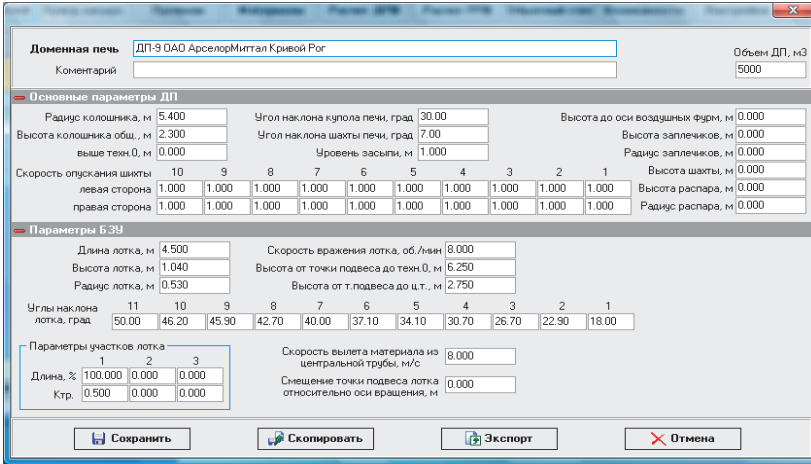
Доменная печь ДП-9 ОАО АрселорМиттал Кривой Рог

Коментарий

Объем ДП, м3 5000

Основные параметры ДП

Радиус колошника, м 5.400
Высота колошника общ., м 2.300
выше техн.0, м 0.000

Угол наклона купола печи, град 30.00
Угол наклона шахты печи, град 7.00
Уровень засыпи, м 1.000

Высота до оси воздушных фурм, м 0.000
Высота заплечиков, м 0.000
Радиус заплечиков, м 0.000

Скорость опускания шихты

| | 10 | 9 | 8 | 7 | 6 | 5 | 4 | 3 | 2 | 1 |
|---|---|---|---|---|---|---|---|---|---|---|
| левая сторона | 1.000 | 1.000 | 1.000 | 1.000 | 1.000 | 1.000 | 1.000 | 1.000 | 1.000 | 1.000 |
| правая сторона | 1.000 | 1.000 | 1.000 | 1.000 | 1.000 | 1.000 | 1.000 | 1.000 | 1.000 | 1.000 |

Высота шахты, м 0.000
Высота распара, м 0.000
Радиус распара, м 0.000

Параметры БЗУ

Длина лотка, м 4.500
Высота лотка, м 1.040
Радиус лотка, м 0.530

Скорость вражения лотка, об./мин 8.000
Высота от точки подвеса до техн.0, м 6.250
Высота от т.подвеса до ц.т., м 2.750

| Углы наклона лотка, град | 11 | 10 | 9 | 8 | 7 | 6 | 5 | 4 | 3 | 2 | 1 |
|---|---|---|---|---|---|---|---|---|---|---|---|
| | 50.00 | 46.20 | 45.90 | 42.70 | 40.00 | 37.10 | 34.10 | 30.70 | 26.70 | 22.90 | 18.00 |

Параметры участков лотка

| | 1 | 2 | 3 |
|---|---|---|---|
| Длина, % | 100.000 | 0.000 | 0.000 |
| Ктр. | 0.500 | 0.000 | 0.000 |

Скорость вылета материала из центральной трубы, м/с 8.000
Смещение точки подвеса лотка относительно оси вращения, м 0.000

Сохранить
Скопировать
Экспорт
Отмена